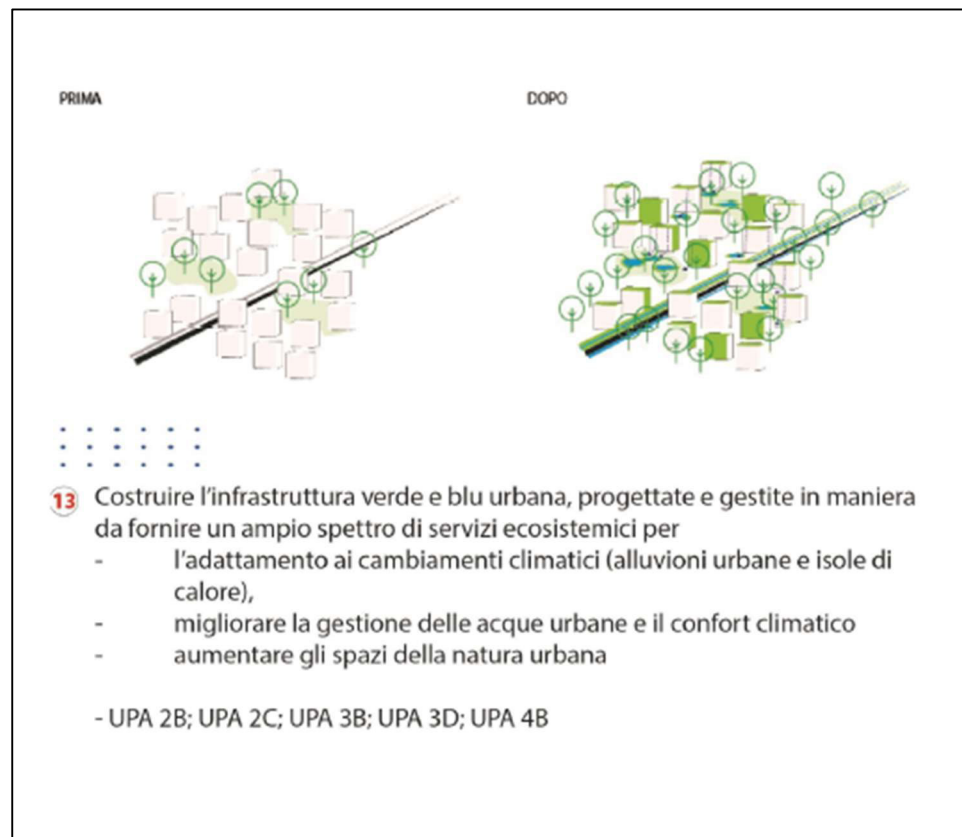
PRIMA

DOPO

13 Costruire l'infrastruttura verde e blu urbana, progettate e gestite in maniera da fornire un ampio spettro di servizi ecosistemici per
- l'adattamento ai cambiamenti climatici (alluvioni urbane e isole di calore),
- migliorare la gestione delle acque urbane e il confort climatico
- aumentare gli spazi della natura urbana

- UPA 2B; UPA 2C; UPA 3B; UPA 3D; UPA 4B